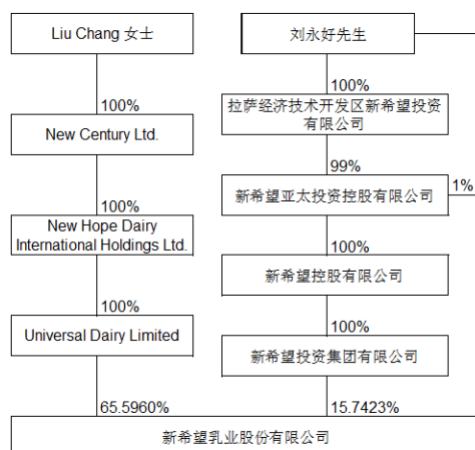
Liu Chang 女士

100%

New Century Ltd.

100%

New Hope Dairy International Holdings Ltd.

100%

Universal Dairy Limited

65.5960%

刘永好先生

100%

拉萨经济技术开发区新希望投资有限公司

99%

新希望亚太投资控股有限公司

1%

100%

新希望控股有限公司

100%

新希望投资集团有限公司

15.7423%

新希望乳业股份有限公司